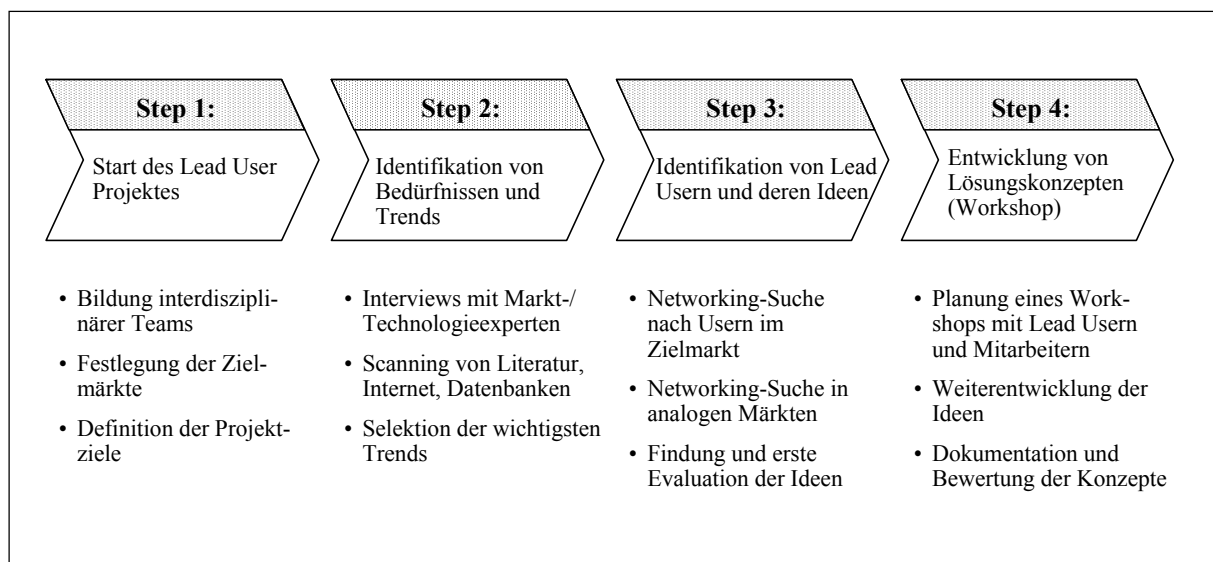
Step 1:

Start des Lead User Projektes

Step 2:

Identifikation von Bedürfnissen und Trends

Step 3:

Identifikation von Lead Usern und deren Ideen

Step 4:

Entwicklung von Lösungskonzepten (Workshop)

• Bildung interdisziplinärer Teams

• Festlegung der Zielmärkte

• Definition der Projektziele

• Interviews mit Markt-/ Technologieexperten

• Scanning von Literatur, Internet, Datenbanken

• Selektion der wichtigsten Trends

• Networking-Suche nach Usern im Zielmarkt

• Networking-Suche in analogen Märkten

• Findung und erste Evaluation der Ideen

• Planung eines Workshops mit Lead Usern und Mitarbeitern

• Weiterentwicklung der Ideen

• Dokumentation und Bewertung der Konzepte